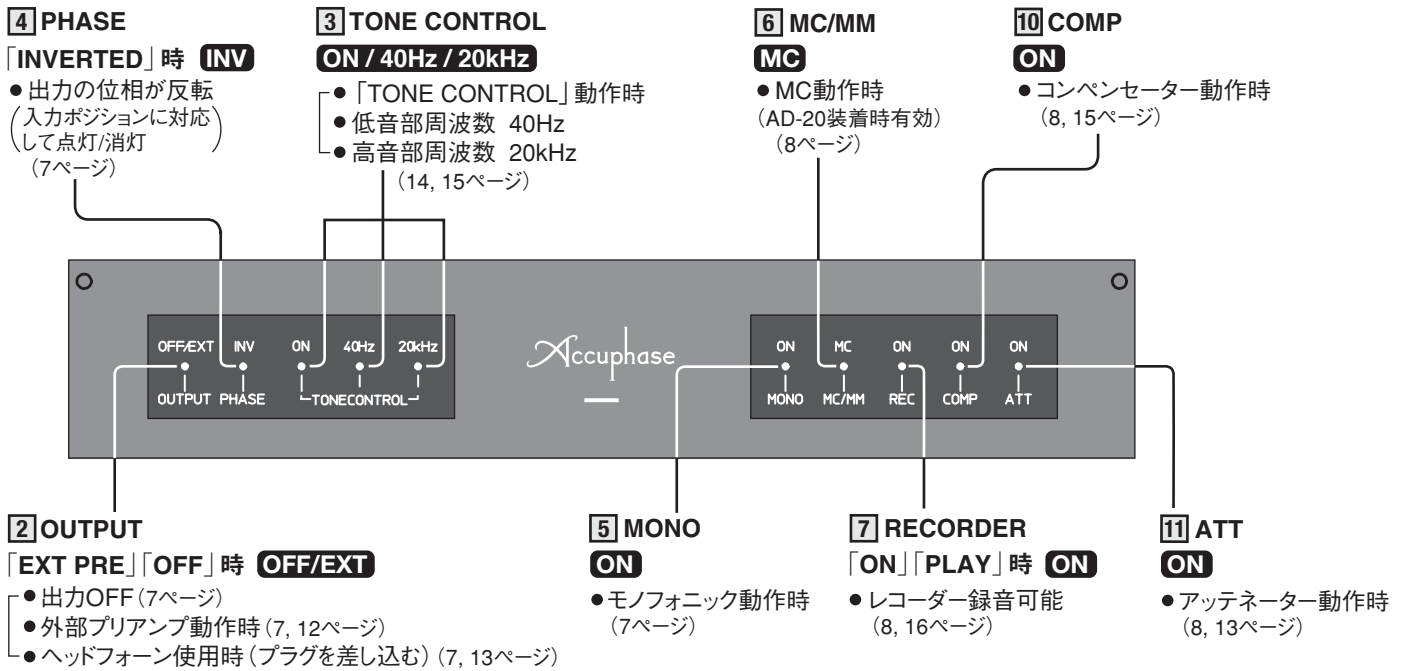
4 PHASE
「INVERTED」時 INV
●出力の位相が反転
(入力ポジションに対応して点灯/消灯)
(7ページ)

3 TONE CONTROL
ON / 40Hz / 20kHz
●「TONE CONTROL」動作時
●低音部周波数 40Hz
●高音部周波数 20kHz
(14, 15ページ)

6 MC/MM
MC
●MC動作時
(AD-20装着時有効)
(8ページ)

10 COMP
ON
●コンペンセーター動作時
(8, 15ページ)

OFF/EXT INV ON 40Hz 20kHz
OUTPUT PHASE TONECONTROL

Accuphase

ON MC ON ON ON
MONO MC/MM REC COMP ATT

2 OUTPUT
「EXT PRE」「OFF」時 OFF/EXT
●出力OFF (7ページ)
●外部プリアンプ動作時 (7, 12ページ)
●ヘッドフォーン使用時 (プラグを差し込む) (7, 13ページ)

5 MONO
ON
●モノフォニック動作時
(7ページ)

7 RECORDER
「ON」「PLAY」時 ON
●レコーダー録音可能
(8, 16ページ)

11 ATT
ON
●アッテネーター動作時
(8, 13ページ)